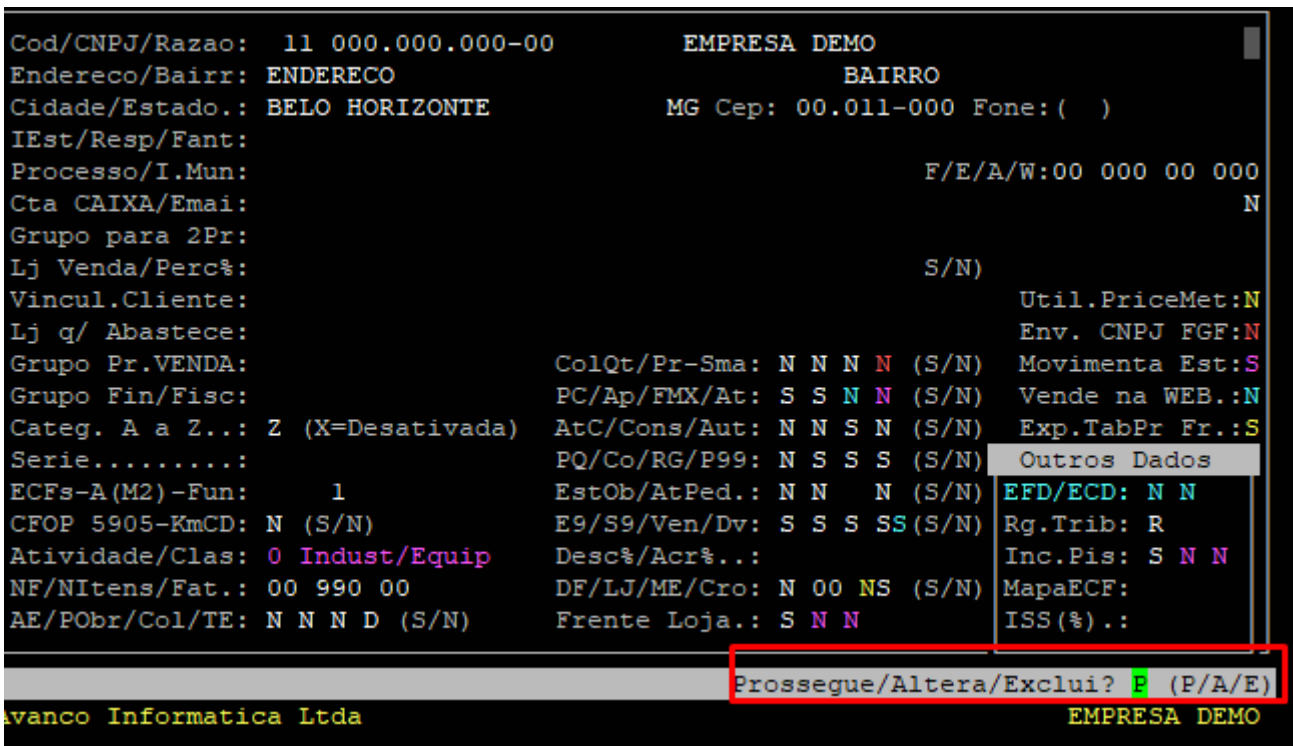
Cod/CNPJ/Razao: 11 000.000.000-00 EMPRESA DEMO
Endereco/Bairr: ENDERECO BAIRRO
Cidade/Estado.: BELO HORIZONTE MG Cep: 00.011-000 Fone:( )
IEst/Resp/Fant:
Processo/I.Mun: F/E/A/W:00 000 00 000
Cta CAIXA/Emai: N
Grupo para 2Pr:
Lj Venda/Perc%: S/N)
Vincul.Cliente: Util.PriceMet:N
Lj q/ Abastece: Env. CNPJ FGF:N
Grupo Pr.VENDA: ColQt/Pr-Sma: N N N N (S/N) Movimenta Est:S
Grupo Fin/Fisc: PC/Ap/FMX/At: S S N N (S/N) Vende na WEB.:N
Categ. A a Z..: Z (X=Desativada) AtC/Cons/Aut: N N S N (S/N) Exp.TabPr Fr.:S
Serie.........: PQ/Co/RG/P99: N S S S (S/N) Outros Dados
ECFs-A(M2)-Fun: 1 EstOb/AtPed.: N N N (S/N) EFD/ECD: N N
CFOP 5905-KmCD: N (S/N) E9/S9/Ven/Dv: S S S SS(S/N) Rg.Trib: R
Atividade/Clas: 0 Indust/Equip Desc%/Acr%..: Inc.Pis: S N N
NF/NItens/Fat.: 00 990 00 DF/LJ/ME/Cro: N 00 NS (S/N) MapaECF:
AE/PObr/Col/TE: N N N D (S/N) Frente Loja.: S N N ISS(%).:
Prossegue/Altera/Exclui? P (P/A/E)
Avanco Informatica Ltda EMPRESA DEMO